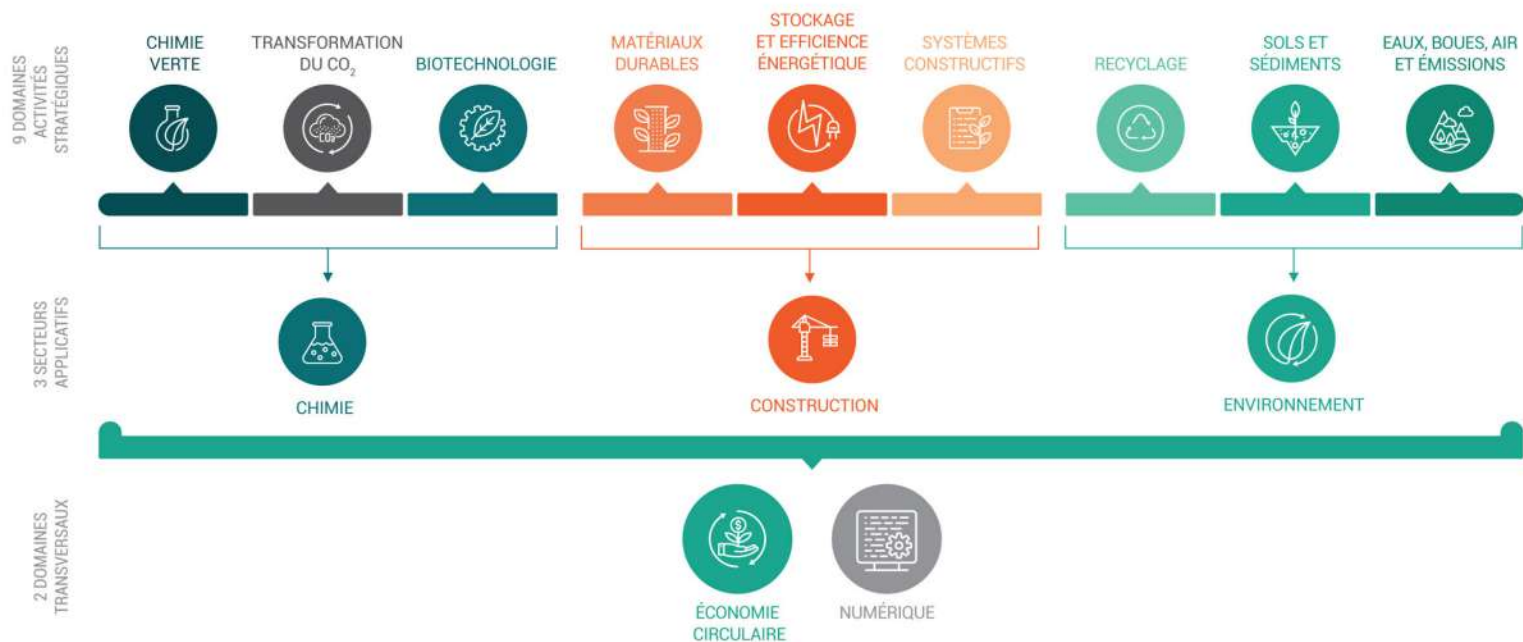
9 DOMAINES ACTIVITÉS STRATÉGIQUES

CHIMIE VERTE

TRANSFORMATION DU $CO_2$

BIOTECHNOLOGIE

MATÉRIAUX DURABLES

STOCKAGE ET EFFICIENCE ÉNERGÉTIQUE

SYSTÈMES CONSTRUCTIFS

RECYCLAGE

SOLS ET SÉDIMENTS

EAUX, BOUES, AIR ET ÉMISSIONS

3 SECTEURS APPLICATIFS

CHIMIE

CONSTRUCTION

ENVIRONNEMENT

2 DOMAINES TRANSVERSAUX

ÉCONOMIE CIRCULAIRE

NUMÉRIQUE